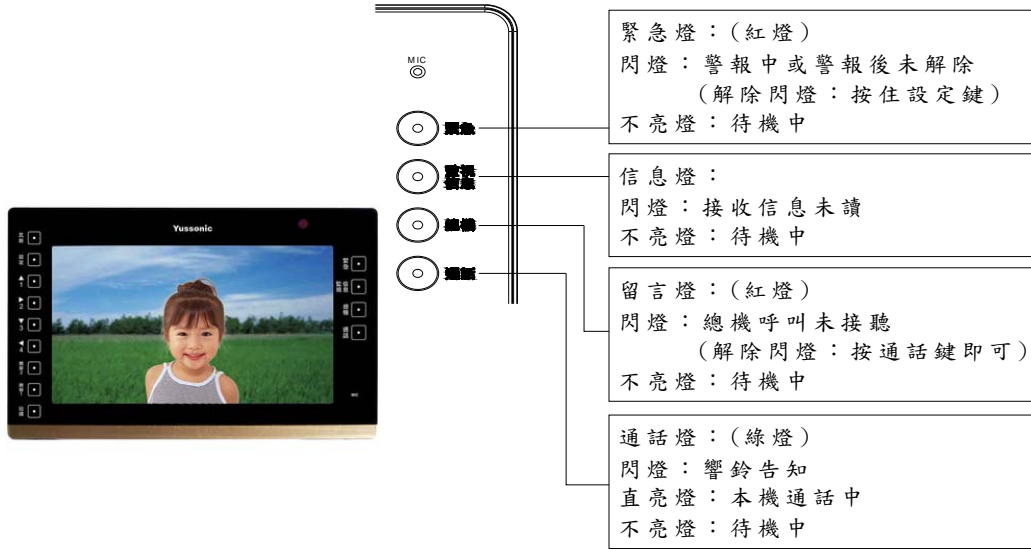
Yussonic

MIC

緊急

警報
信息

總機

通話

緊急燈：(紅燈)
閃燈：警報中或警報後未解除
(解除閃燈：按住設定鍵)
不亮燈：待機中

信息燈：
閃燈：接收信息未讀
不亮燈：待機中

留言燈：(紅燈)
閃燈：總機呼叫未接聽
(解除閃燈：按通話鍵即可)
不亮燈：待機中

通話燈：(綠燈)
閃燈：響鈴告知
直亮燈：本機通話中
不亮燈：待機中